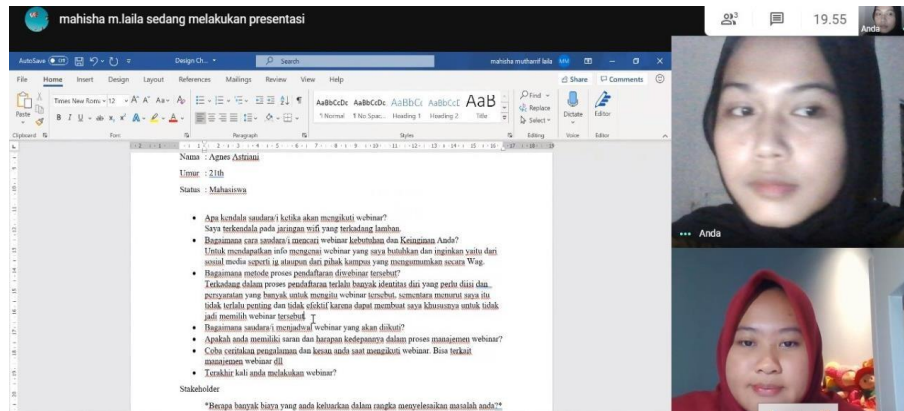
mahisha m.laila sedang melakukan presentasi

3

19.55

Anda

AutoSave Off

Design Ch...

Search

mahisha muthamf laila

File Home Insert Design Layout References Mailings Review View Help

Share Comments

Paste

Times New Rom 12

AaBbCcDc 1 Normal

AaBbCcDc 1 No Spac...

AaBbCc Heading 1

AaBbCcE Heading 2

AaB Title

Find

Replace

Select

Dictate

Editor

Clipboard Font Paragraph Styles Editing Voice Editor

Name : Agnes Astriani

Umur : 21th

Status : Mahasiswa

• Apa kendala saudara/i ketika akan mengikuti webinar?
Saya terkendala pada jaringan wifi yang terkadang lamban.

• Bagaimana cara saudara/i mencari webinar kebutuhan dan Keinginan Anda?
Untuk mendapatkan info mengenai webinar yang saya butuhkan dan inginkan yaitu dari sosial media seperti ig ataupun dari pihak kampus yang mengumumkan secara Wag.

• Bagaimana metode proses pendaftaran diwebinar tersebut?
Terkadang dalam proses pendaftaran terlalu banyak identitas diri yang perlu diisi dan persyaratan yang banyak untuk mengitu webinar tersebut, sementara menurut saya itu tidak terlalu penting dan tidak efektif karena dapat membuat saya khususnya untuk tidak jadi memilih webinar tersebut.

• Bagaimana saudara/i menjadwal webinar yang akan diikuti?

• Apakah anda memiliki saran dan harapan kedepannya dalam proses manajemen webinar?

• Coba ceritakan pengalaman dan kesan anda saat mengikuti webinar. Bisa terkait manajemen webinar dll.

• Terakhir kali anda melakukan webinar?

Stakeholder

*Berapa banyak biaya yang anda keluarkan dalam rangka menyelesaikan masalah anda?*

Anda